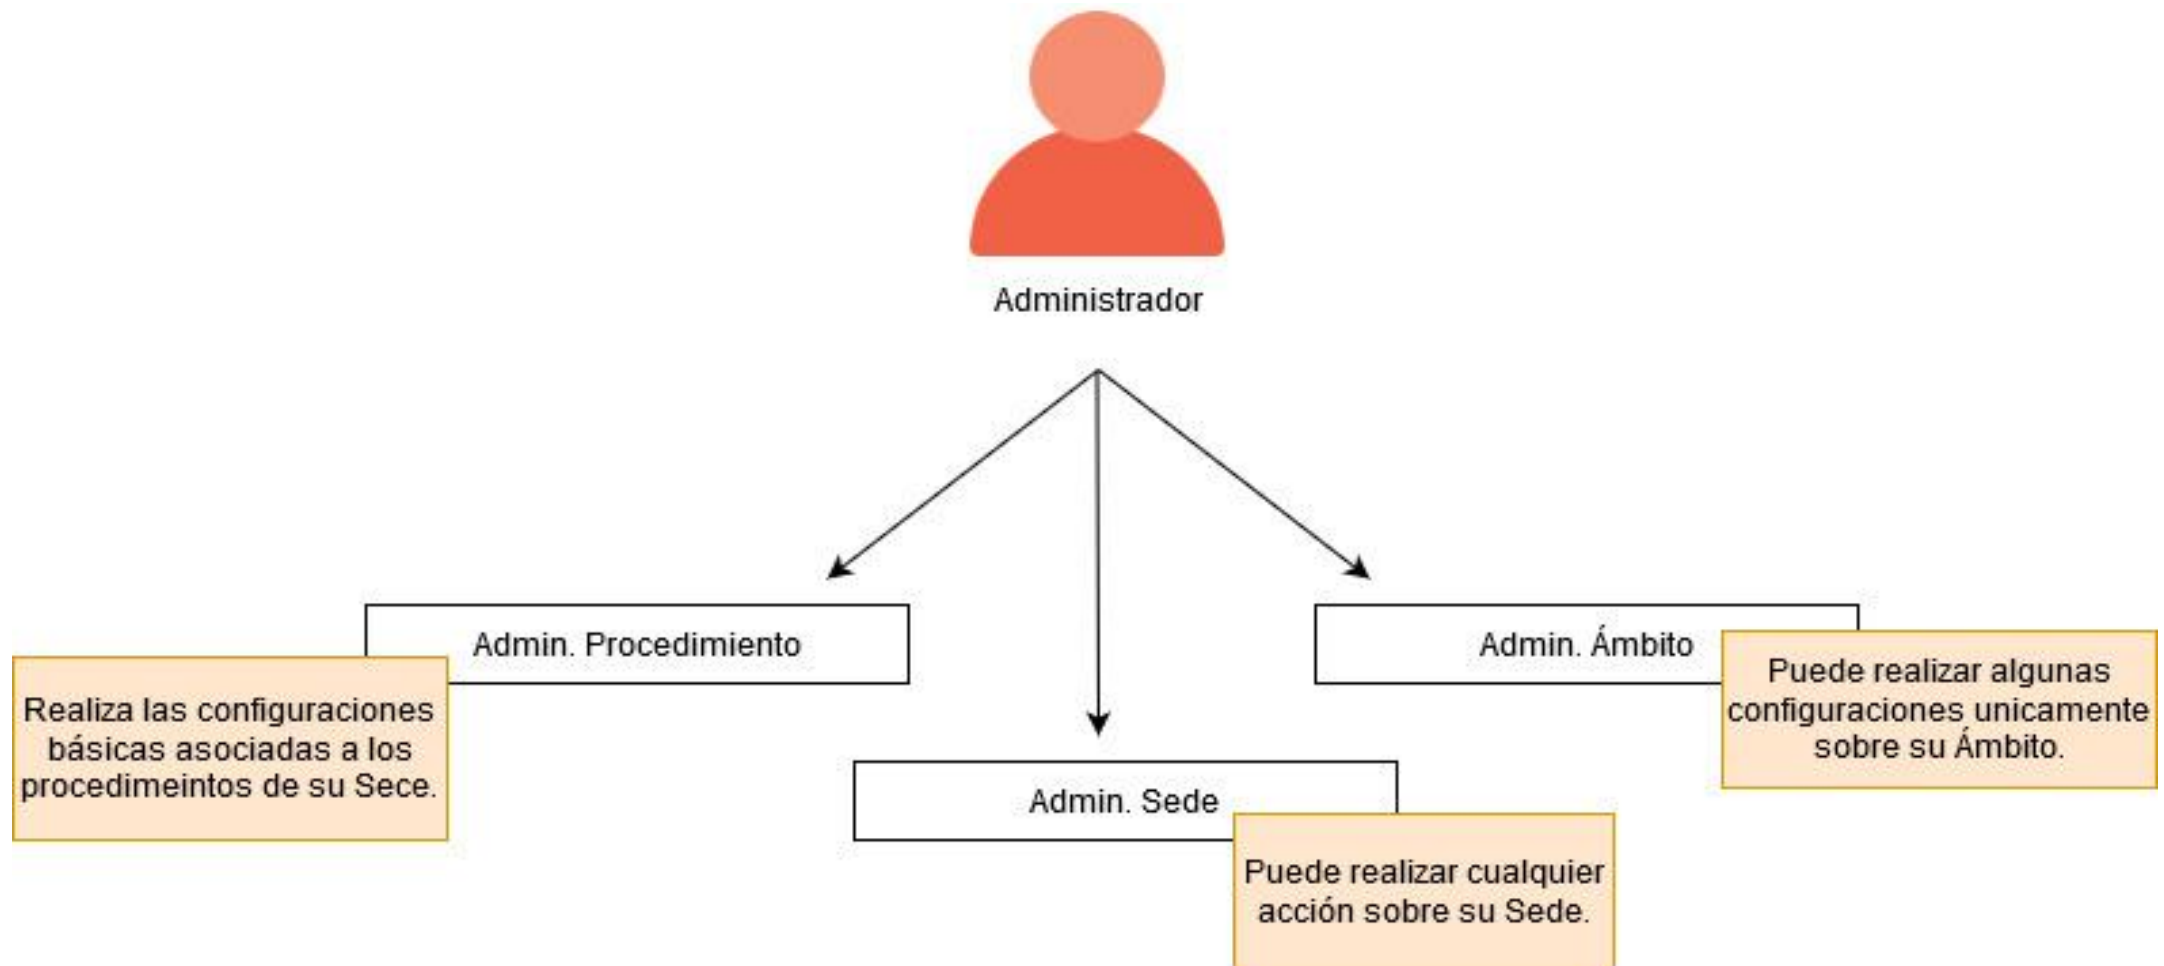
Administrador

Admin. Procedimiento

Realiza las configuraciones básicas asociadas a los procedimeintos de su Sece.

Admin. Sede

Puede realizar cualquier acción sobre su Sede.

Admin. Ámbito

Puede realizar algunas configuraciones unicamente sobre su Ámbito.